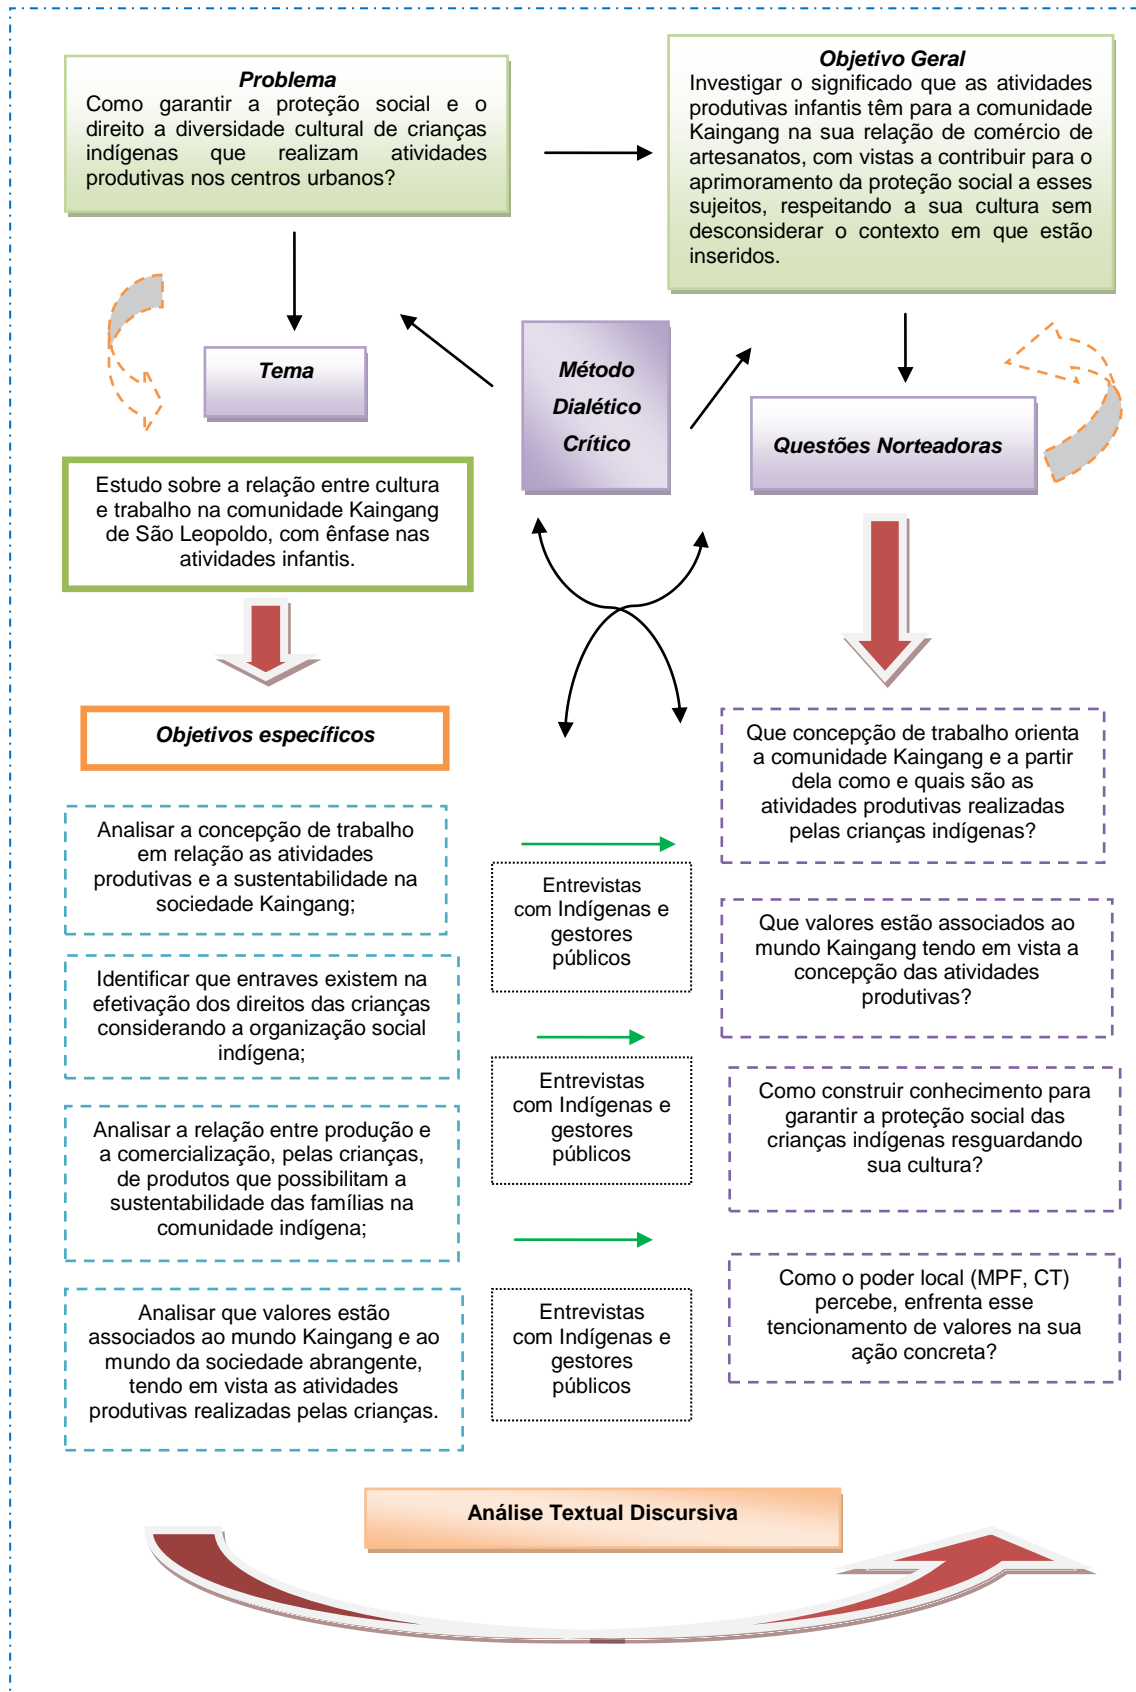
Problema
Como garantir a proteção social e o direito a diversidade cultural de crianças indígenas que realizam atividades produtivas nos centros urbanos?

Objetivo Geral
Investigar o significado que as atividades produtivas infantis têm para a comunidade Kaingang na sua relação de comércio de artesanatos, com vistas a contribuir para o aprimoramento da proteção social a esses sujeitos, respeitando a sua cultura sem desconsiderar o contexto em que estão inseridos.

Tema

Método Dialético Crítico

Questões Norteadoras

Estudo sobre a relação entre cultura e trabalho na comunidade Kaingang de São Leopoldo, com ênfase nas atividades infantis.

Objetivos específicos

Analisar a concepção de trabalho em relação as atividades produtivas e a sustentabilidade na sociedade Kaingang;

Identificar que entraves existem na efetivação dos direitos das crianças considerando a organização social indígena;

Analisar a relação entre produção e a comercialização, pelas crianças, de produtos que possibilitam a sustentabilidade das famílias na comunidade indígena;

Analisar que valores estão associados ao mundo Kaingang e ao mundo da sociedade abrangente, tendo em vista as atividades produtivas realizadas pelas crianças.

Entrevistas com Indígenas e gestores públicos

Entrevistas com Indígenas e gestores públicos

Entrevistas com Indígenas e gestores públicos

Que concepção de trabalho orienta a comunidade Kaingang e a partir dela como e quais são as atividades produtivas realizadas pelas crianças indígenas?

Que valores estão associados ao mundo Kaingang tendo em vista a concepção das atividades produtivas?

Como construir conhecimento para garantir a proteção social das crianças indígenas resguardando sua cultura?

Como o poder local (MPF, CT) percebe, enfrenta esse tencionamento de valores na sua ação concreta?

Análise Textual Discursiva